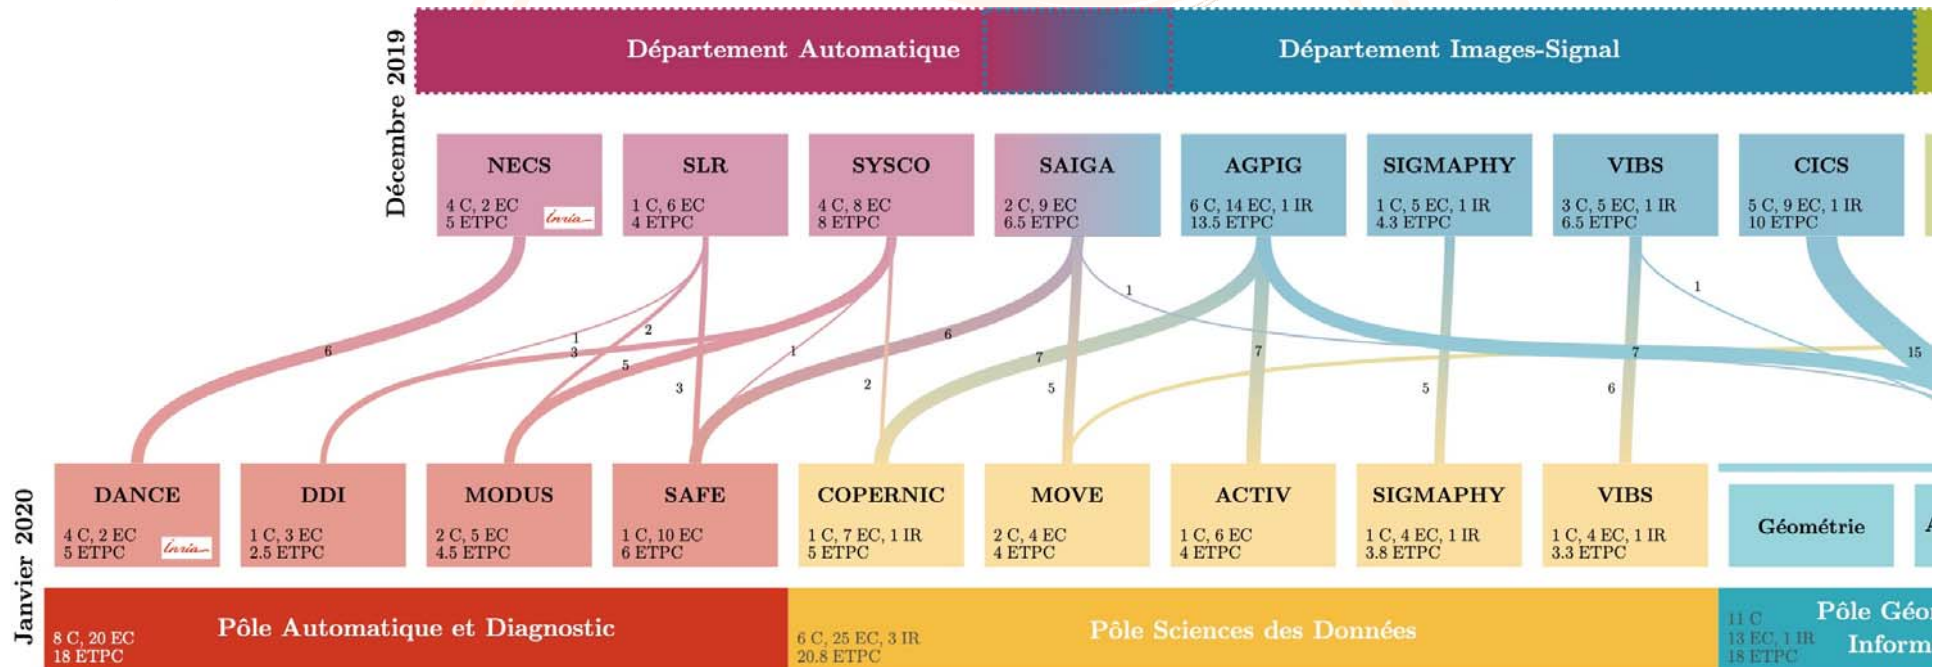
Décembre 2019

Département Automatique

Département Images-Signal

NECS
4 C, 2 EC
5 ETPC
Inria

SLR
1 C, 6 EC
4 ETPC

SYSCO
4 C, 8 EC
8 ETPC

SAIGA
2 C, 9 EC
6.5 ETPC

AGPIG
6 C, 14 EC, 1 IR
13.5 ETPC

SIGMAPHY
1 C, 5 EC, 1 IR
4.3 ETPC

VIBS
3 C, 5 EC, 1 IR
6.5 ETPC

CICS
5 C, 9 EC, 1 IR
10 ETPC

6 1 3 2 5 3 1 6 2 1 7 5 7 5 7 6 1 15

Janvier 2020

DANCE
4 C, 2 EC
5 ETPC
Inria

DDI
1 C, 3 EC
2.5 ETPC

MODUS
2 C, 5 EC
4.5 ETPC

SAFE
1 C, 10 EC
6 ETPC

COPERNIC
1 C, 7 EC, 1 IR
5 ETPC

MOVE
2 C, 4 EC
4 ETPC

ACTIV
1 C, 6 EC
4 ETPC

SIGMAPHY
1 C, 4 EC, 1 IR
3.8 ETPC

VIBS
1 C, 4 EC, 1 IR
3.3 ETPC

Géométrie

8 C, 20 EC
18 ETPC
Pôle Automatique et Diagnostic

6 C, 25 EC, 3 IR
20.8 ETPC
Pôle Sciences des Données

11 C
13 EC, 1 IR
18 ETPC
Pôle Géo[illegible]
Inform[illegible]